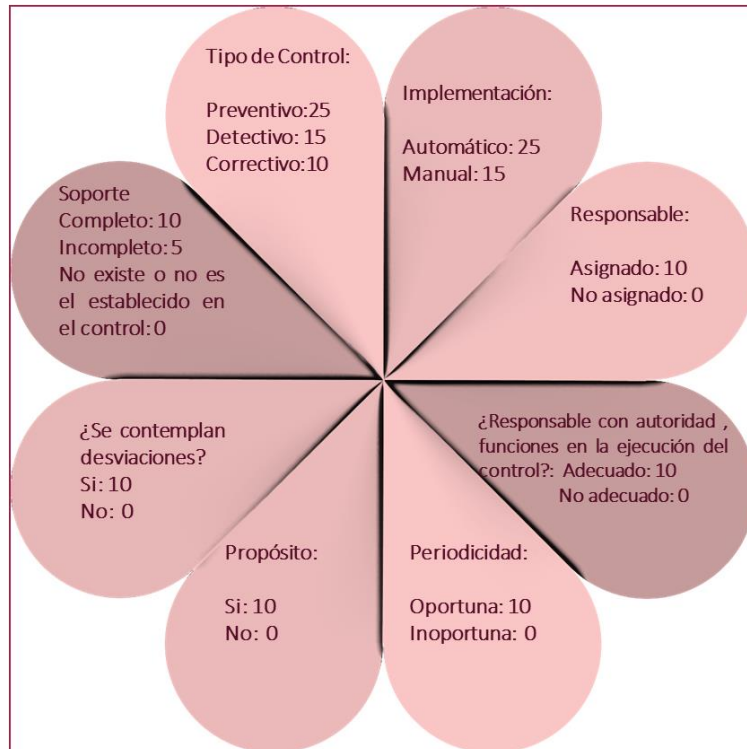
Tipo de Control:

Preventivo:25
Detectivo: 15
Correctivo:10

Implementación:

Automático: 25
Manual: 15

Responsable:

Asignado: 10
No asignado: 0

¿Responsable con autoridad , funciones en la ejecución del control?: Adecuado: 10
No adecuado: 0

Periodicidad:

Oportuna: 10
Inoportuna: 0

Propósito:

Si: 10
No: 0

¿Se contemplan desviaciones?
Si: 10
No: 0

Soporte
Completo: 10
Incompleto: 5
No existe o no es el establecido en el control: 0